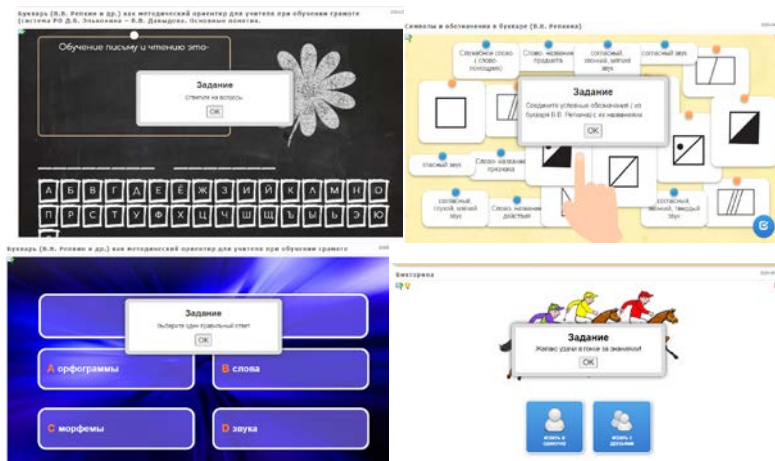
Букварь (В.В. Репкин и др.) как методический ориентир для учителя при обучении грамоте (система РО Д.Б. Эльконина – В.В. Давыдова. Основные понятия.

Обучение письму и чтению это-

Задание
Ответьте на вопросы
OK

А Б В Г Д Е Ё Ж З И Й К Л М Н О
П Р С Т У Ф Х Ц Ч Ш Щ Ъ Ы Ь Э Ю

Символы и обозначения в букваре (В.В. Репкина)

Служебное слово (слово-помощник)
Слово- название предмета
согласный, звонкий, мягкий звук
согласный звук

Задание
Соедините условные обозначения (из букваря В.В. Репкина) с их названиями
OK

гласный звук
Слово- название признака

согласный, глухой, мягкий звук
Слово- название действия
согласный, звонкий, твердый звук

Букварь (В.В. Репкин и др.) как методический ориентир для учителя при обучении грамоте

Задание
Выберите один правильный ответ
OK

A орфограммы
B слова
C морфемы
D звука

Викторина

Задание
Желаю удачи в гонке за знаниями!
OK

Играть в одиночку
Играть с друзьями